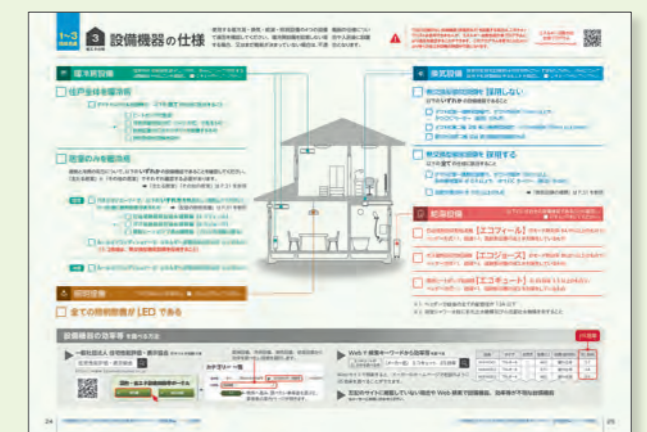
1-3
3
設備機器の仕様

暖冷房設備

住戸全体を暖冷房

居室のみを暖冷房

照明設備

全ての照明設備が LED である

換気設備

熱交換型換気設備を 採用しない

熱交換型換気設備を 採用する

給湯設備

[エコフィール]

[エコジョーズ]

[エコキュート]

設備機器の効率等

24

25